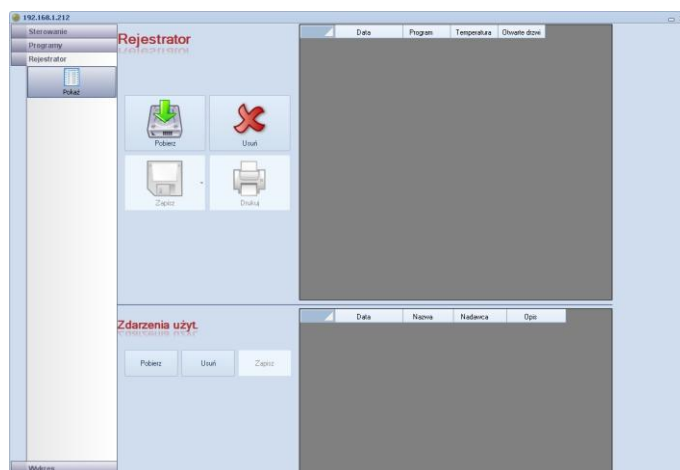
192.168.1.212

Sterowanie
Programy
Rejestrator
Pokaż

Rejestrator

Pobierz
Usuń
Zapisz
Drukuj

| | Data | Program | Temperatura | Otwarte drzwi |
|---|---|---|---|---|

Zdarzenia użyt.

Pobierz
Usuń
Zapisz

| | Data | Nazwa | Nadawca | Opis |
|---|---|---|---|---|

Wyjście